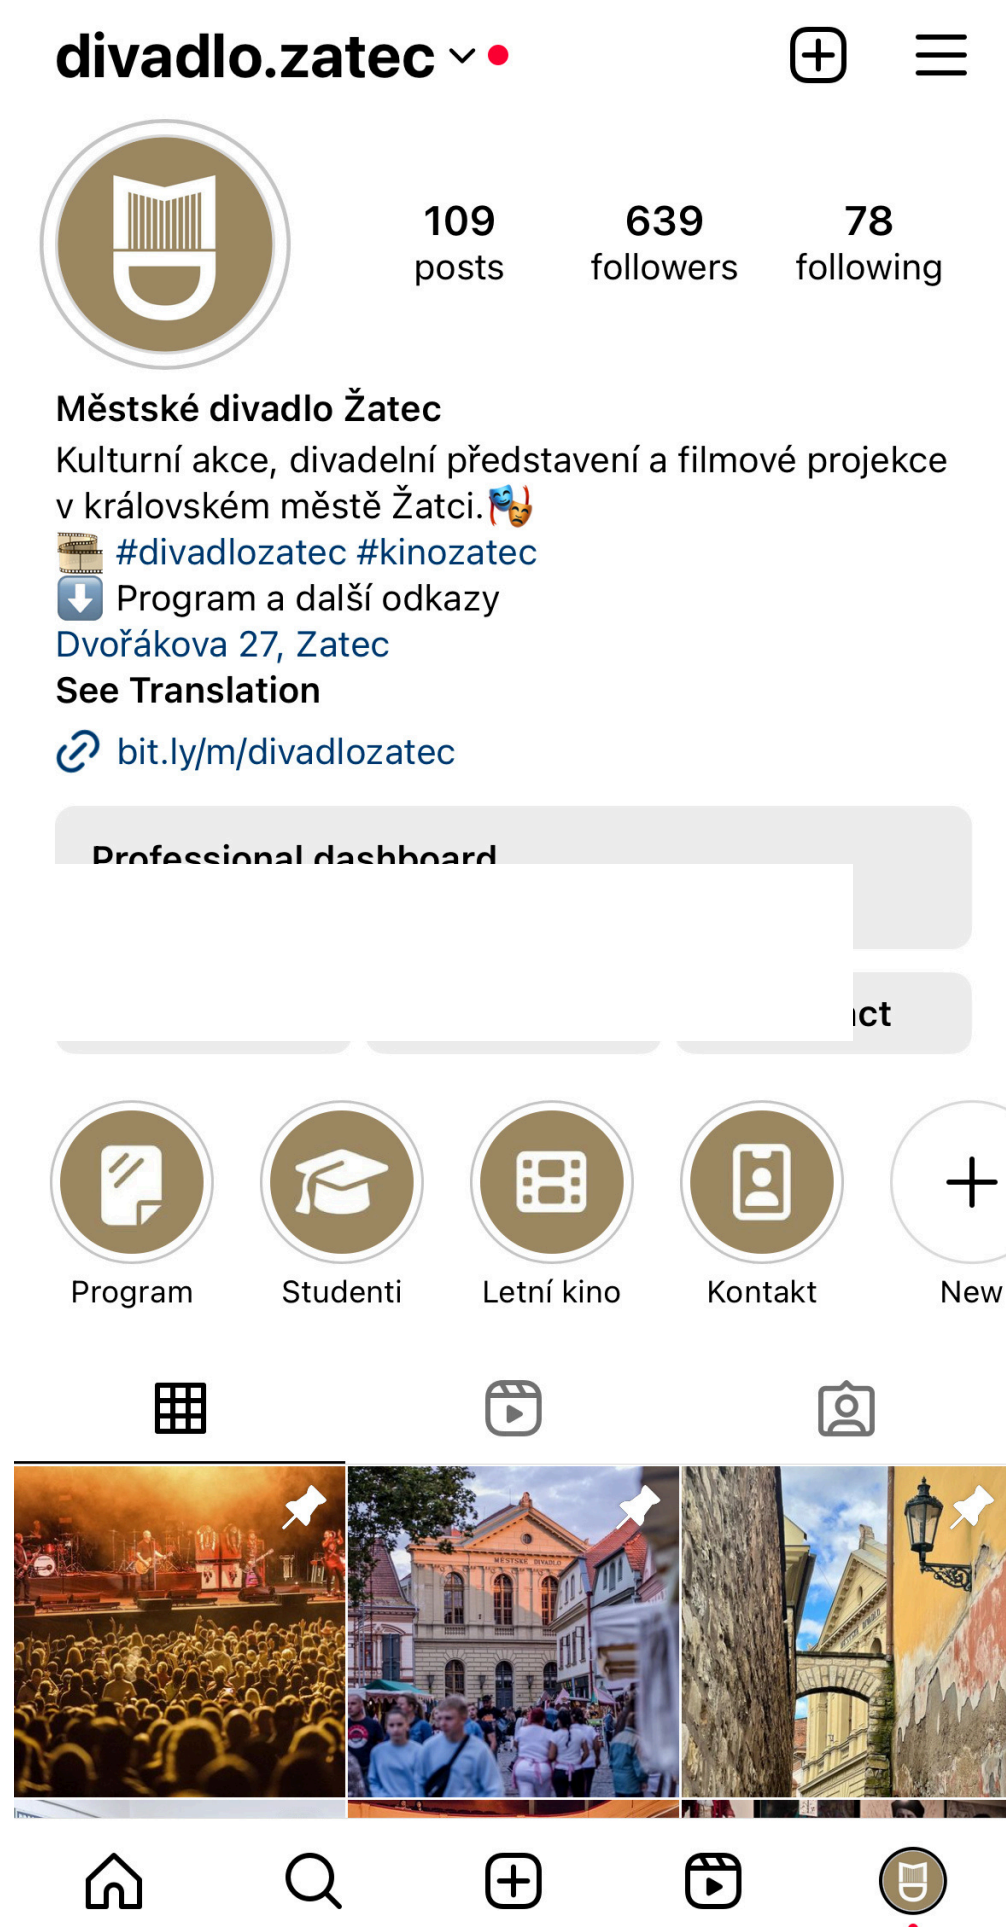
divadlo.zatec

109 posts
639 followers
78 following

Městské divadlo Žatec
Kulturní akce, divadelní představení a filmové projekce v královském městě Žatci.🎭
🎞️ #divadlozatec #kinozatec
⬇️ Program a další odkazy
Dvořákova 27, Zatec
See Translation

bit.ly/m/divadlozatec

Professional dashboard

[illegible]ct

Program
Studenti
Letní kino
Kontakt
New

MĚSTSKÉ DIVADLO